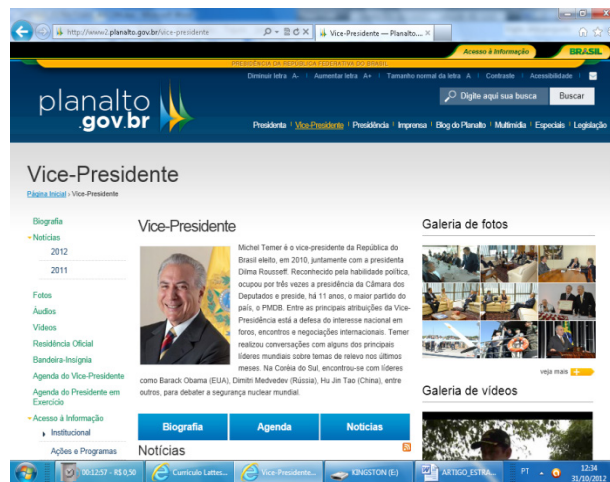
http://www2.planalto.gov.br/vice-presidente

Vice-Presidente — Planalto...

Acesso à Informação

BRASIL

PRESIDÊNCIA DA REPÚBLICA FEDERATIVA DO BRASIL

Diminuir letra A- | Aumentar letra A+ | Tamanho normal da letra A | Contraste | Acessibilidade

planalto .gov.br

Digite aqui sua busca

Buscar

Presidenta | Vice-Presidente | Presidência | Imprensa | Blog do Planalto | Multimídia | Especiais | Legislação

Vice-Presidente

Página Inicial › Vice-Presidente

Biografia

Notícias

2012

2011

Fotos

Áudios

Vídeos

Residência Oficial

Bandeira-Insígnia

Agenda do Vice-Presidente

Agenda do Presidente em Exercício

Acesso à Informação

Institucional

Ações e Programas

Vice-Presidente

Michel Temer é o vice-presidente da República do Brasil eleito, em 2010, juntamente com a presidenta Dilma Rousseff. Reconhecido pela habilidade política, ocupou por três vezes a presidência da Câmara dos Deputados e preside, há 11 anos, o maior partido do país, o PMDB. Entre as principais atribuições da Vice-Presidência está a defesa do interesse nacional em foros, encontros e negociações internacionais. Temer realizou conversações com alguns dos principais líderes mundiais sobre temas de relevo nos últimos meses. Na Coréia do Sul, encontrou-se com líderes como Barack Obama (EUA), Dimitri Medvedev (Rússia), Hu Jin Tao (China), entre outros, para debater a segurança nuclear mundial.

Biografia

Agenda

Notícias

Notícias

Galeria de fotos

veja mais

Galeria de vídeos

00:12:57 - R$ 0,50

Currículo Lattes...

Vice-Presidente...

KINGSTON (E:)

ARTIGO_ESTRA...

PT

12:34
31/10/2012